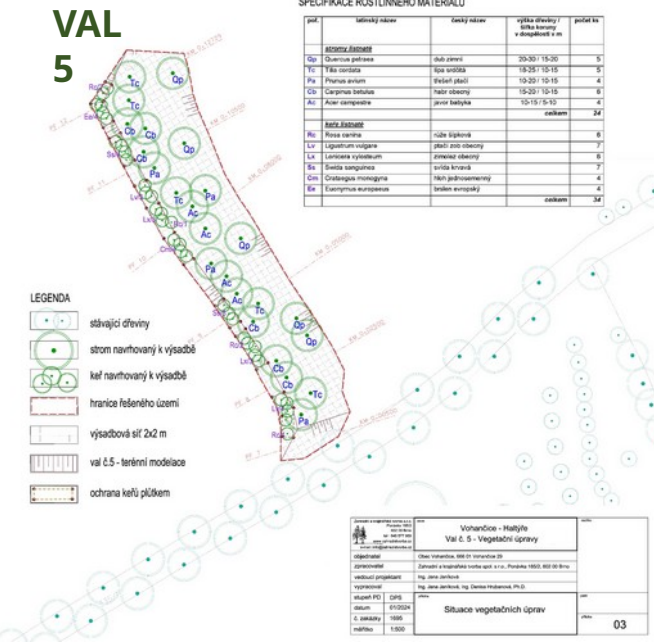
VAL 5

SPECIFIKACE ROSTLINNÉHO MATERIÁLU

| zkr. | latinský název | český název | výška dřeviny / šířka koruny v dospělosti v m | počet ks |
|---|---|---|---|---|
| | stromy listnaté | | | |
| Qp | Quercus petraea | dub zimní | 20-30 / 15-20 | 5 |
| Tc | Tilia cordata | lípa srdčitá | 18-25 / 10-15 | 5 |
| Pa | Prunus avium | třešeň ptačí | 10-20 / 10-15 | 4 |
| Cb | Carpinus betulus | habr obecný | 15-20 / 10-15 | 6 |
| Ac | Acer campestre | javor babyka | 10-15 / 5-10 | 4 |
| | | | celkem | 24 |
| | keře listnaté | | | |
| Rc | Rosa canina | růže šípková | | 6 |
| Lv | Ligustrum vulgare | ptačí zob obecný | | 7 |
| Lx | Lonicera xylosteum | zimolez obecný | | 6 |
| Ss | Swida sanguinea | svída krvavá | | 7 |
| Cm | Crataegus monogyna | hloh jednosemenný | | 4 |
| Ee | Euonymus europaeus | brslen evropský | | 4 |
| | | | celkem | 34 |

Qp Tc Tc Cb Cb Qp Cb Pa Tc Pa Ac Qp Pa Ac Tc Qp Qp Cb Cb Tc Pa Rc Ee Ss Lv Lx Rc

LEGENDA
stávající dřeviny
strom navrhovaný k výsadbě
keř navrhovaný k výsadbě
hranice řešeného území
výsadbová síť 2x2 m
val č.5 - terénní modelace
ochrana keřů plůtkem

Vohančice - Haltýře
Val č. 5 - Vegetační úpravy
objednatel: Obec Vohančice, 666 01 Vohančice 29
zpracovatel: Zahradní a krajinářská tvorba spol. s r.o., Pondělní 1652, 602 00 Brno
vedoucí projektant: Ing. Jana Jeníková
vypracoval: Ing. Jana Jeníková, Ing. Denisa Hrubanová, Ph.D.
stupeň PD: DPS
datum: 01/2024
č. zakázky: 1695
měřítko: 1:500
Situace vegetačních úprav
03